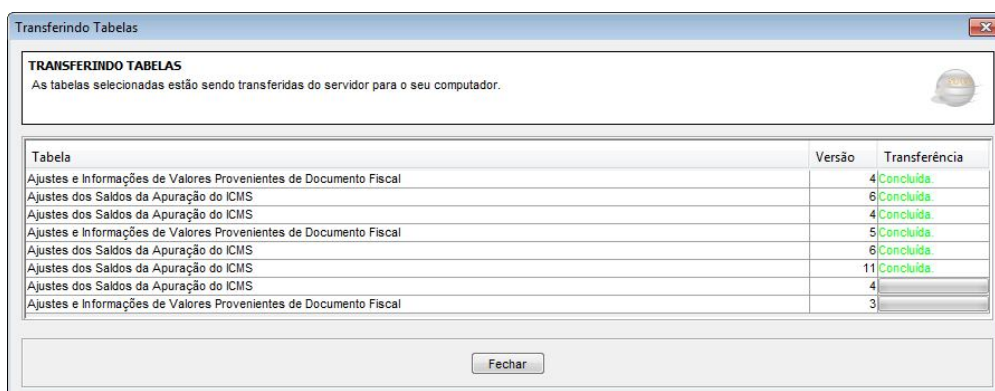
Transferindo Tabelas

TRANSFERINDO TABELAS
As tabelas selecionadas estão sendo transferidas do servidor para o seu computador.

| Tabela | Versão | Transferência |
|---|---|---|
| Ajustes e Informações de Valores Provenientes de Documento Fiscal | 4 | Concluída. |
| Ajustes dos Saldos da Apuração do ICMS | 6 | Concluída. |
| Ajustes dos Saldos da Apuração do ICMS | 4 | Concluída. |
| Ajustes e Informações de Valores Provenientes de Documento Fiscal | 5 | Concluída. |
| Ajustes dos Saldos da Apuração do ICMS | 6 | Concluída. |
| Ajustes dos Saldos da Apuração do ICMS | 11 | Concluída. |
| Ajustes dos Saldos da Apuração do ICMS | 4 | |
| Ajustes e Informações de Valores Provenientes de Documento Fiscal | 3 | |

Fechar